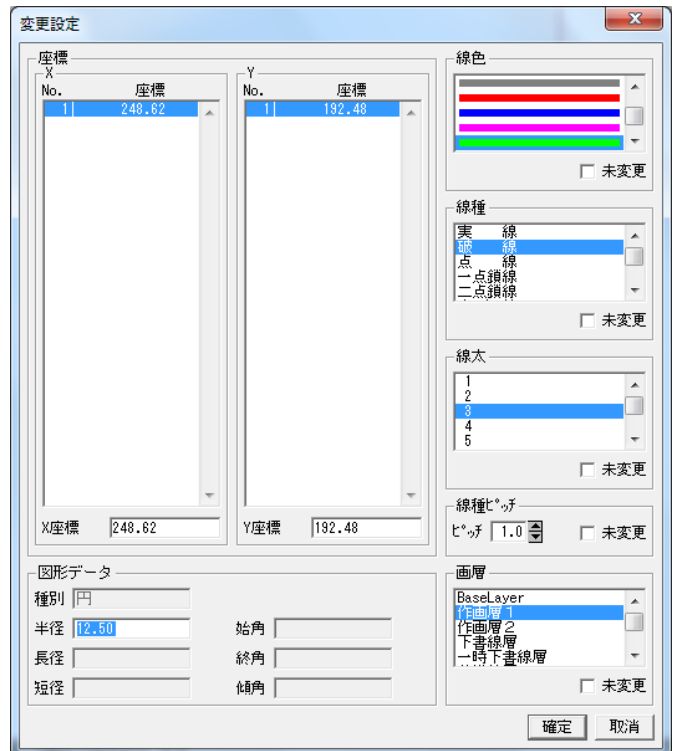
変更設定

座標

X

| No. | 座標 |
|---|---|
| 1 | 248.62 |

Y

| No. | 座標 |
|---|---|
| 1 | 192.48 |

X座標 248.62

Y座標 192.48

線色

未変更

線種

実　線
破　線
点　線
一点鎖線
二点鎖線

未変更

線太

1
2
3
4
5

未変更

線種ピッチ

ピッチ 1.0

未変更

図形データ

種別 円

半径 12.50

長径

短径

始角

終角

傾角

画層

BaseLayer
作画層1
作画層2
下書線層
一時下書線層

未変更

確定 取消